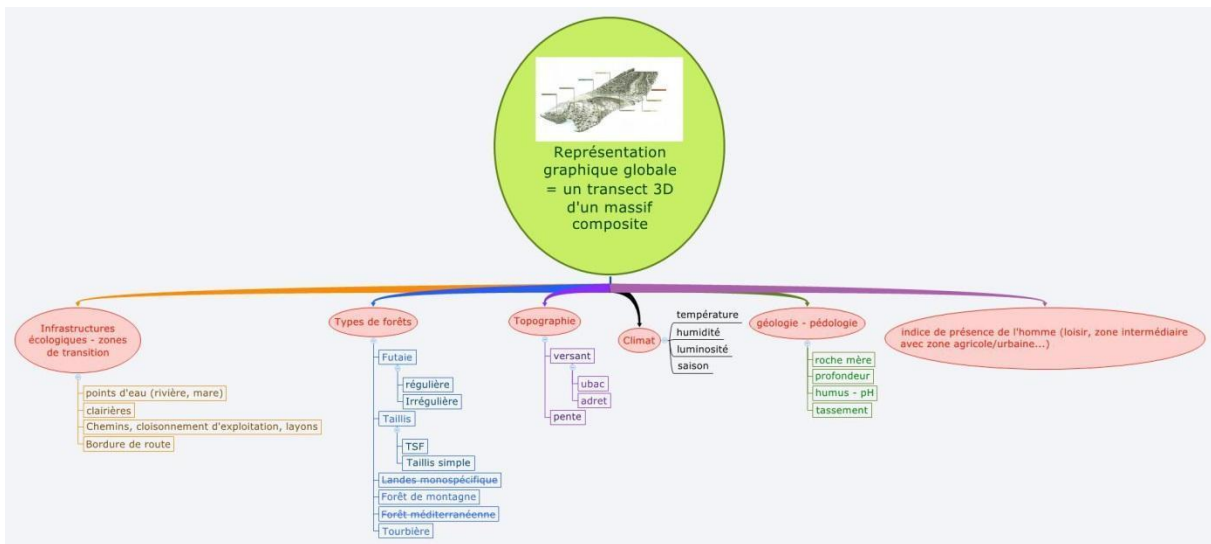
Représentation graphique globale = un transect 3D d'un massif composite

Infrastructures écologiques - zones de transition
points d'eau (rivière, mare)
clairières
Chemins, cloisonnement d'exploitation, layons
Bordure de route

Types de forêts
Futaie
régulière
Irrégulière
Taillis
TSF
Taillis simple
~~Landes monospécifique~~
Forêt de montagne
~~Forêt méditerranéenne~~
Tourbière

Topographie
versant
ubac
adret
pente

Climat
température
humidité
luminosité
saison

géologie - pédologie
roche mère
profondeur
humus - pH
tassement

indice de présence de l'homme (loisir, zone intermédiaire avec zone agricole/urbaine...)